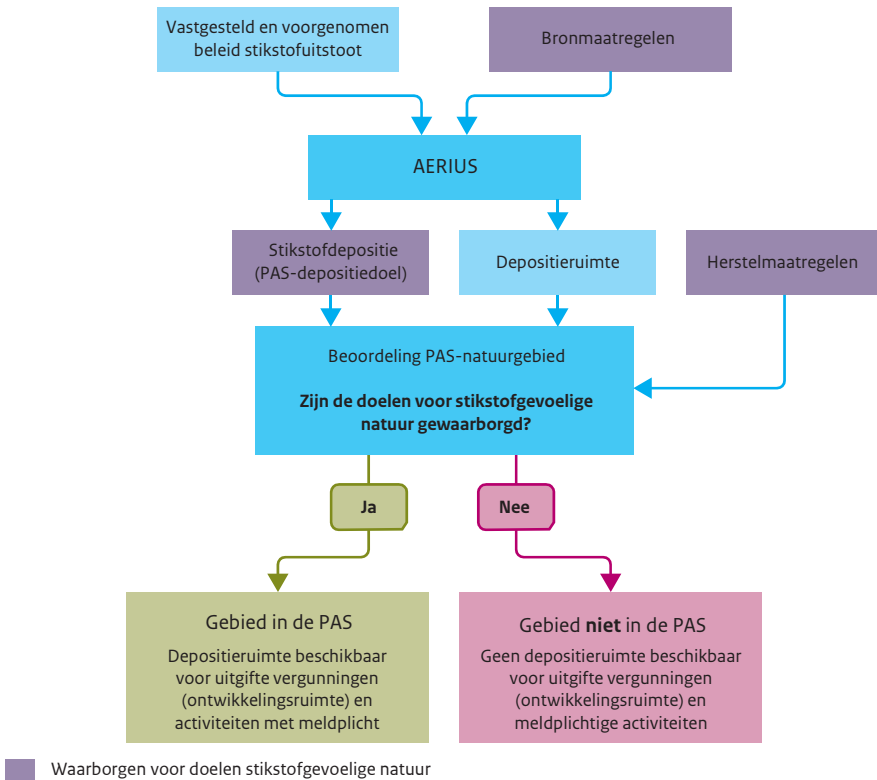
Vastgesteld en voorgenomen beleid stikstofuitstoot

Bronmaatregelen

AERIUS

Stikstofdepositie (PAS-depositiedoel)

Depositieruimte

Herstelmaatregelen

Beoordeling PAS-natuurgebied

**Zijn de doelen voor stikstofgevoelige natuur gewaarborgd?**

**Ja**

**Nee**

Gebied in de PAS

Depositieruimte beschikbaar voor uitgifte vergunningen (ontwikkelingsruimte) en activiteiten met meldplicht

Gebied **niet** in de PAS

Geen depositieruimte beschikbaar voor uitgifte vergunningen (ontwikkelingsruimte) en meldplichtige activiteiten

Waarborgen voor doelen stikstofgevoelige natuur